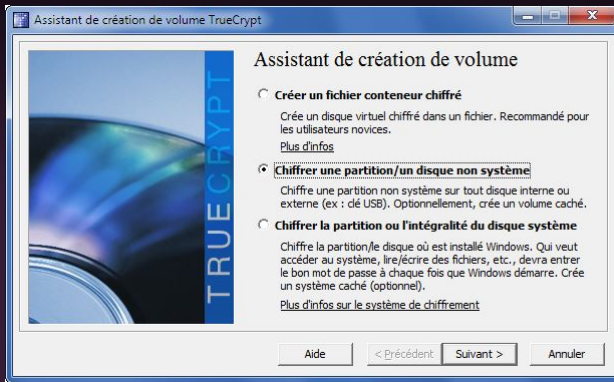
Assistant de création de volume TrueCrypt

TRUECRYPT

Assistant de création de volume

Créer un fichier conteneur chiffré

Crée un disque virtuel chiffré dans un fichier. Recommandé pour les utilisateurs novices.

Plus d'infos

Chiffrer une partition/un disque non système

Chiffre une partition non système sur tout disque interne ou externe (ex : clé USB). Optionnellement, crée un volume caché.

Chiffrer la partition ou l'intégralité du disque système

Chiffre la partition/le disque où est installé Windows. Qui veut accéder au système, lire/écrire des fichiers, etc., devra entrer le bon mot de passe à chaque fois que Windows démarre. Crée un système caché (optionnel).

Plus d'infos sur le système de chiffrement

Aide | < Précédent | Suivant > | Annuler